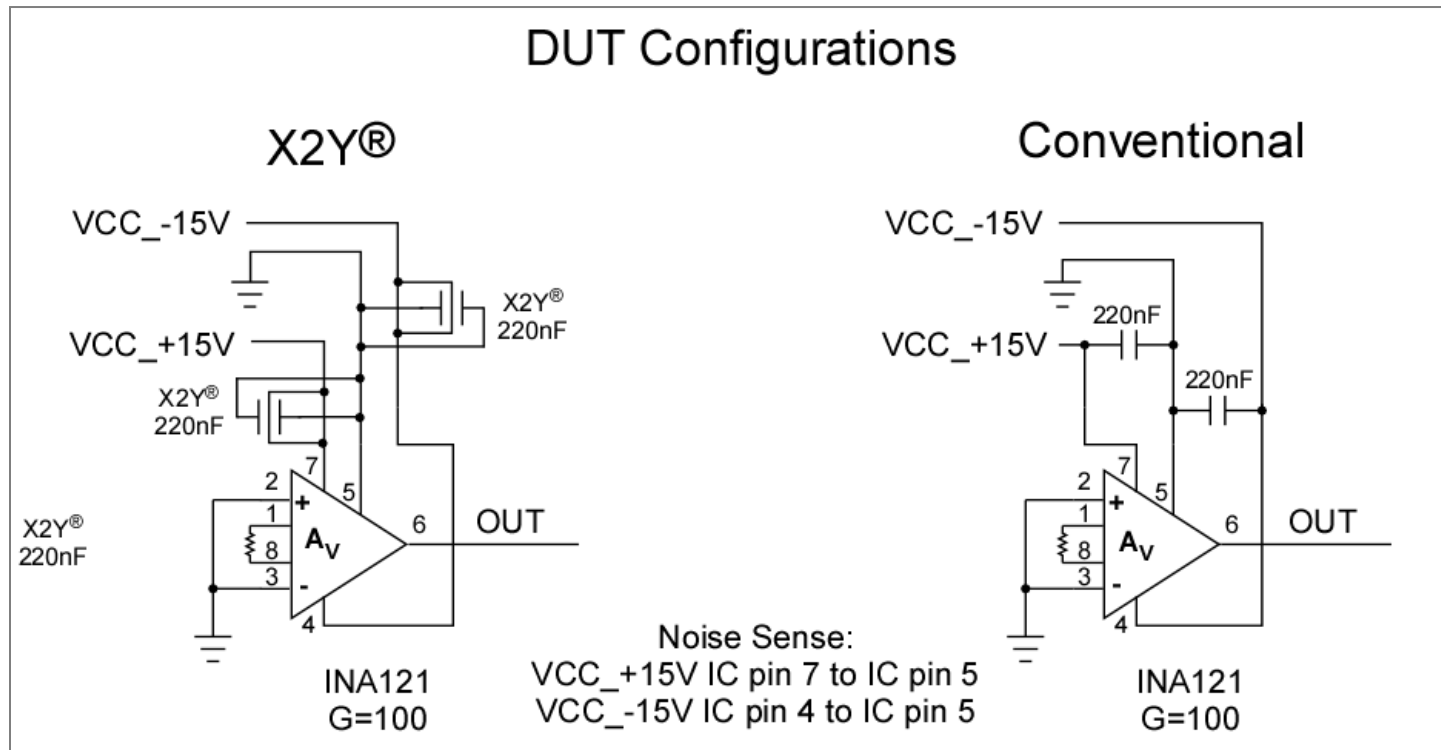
DUT Configurations

X2Y®

VCC_-15V

X2Y®
220nF

VCC_+15V

X2Y®
220nF

X2Y®
220nF

7
2
+
5
1
8
$A_V$
6
OUT
3
-
4

INA121
G=100

Conventional

VCC_-15V

220nF
VCC_+15V

220nF

7
2
+
5
1
8
$A_V$
6
OUT
3
-
4

INA121
G=100

Noise Sense:
VCC_+15V IC pin 7 to IC pin 5
VCC_-15V IC pin 4 to IC pin 5